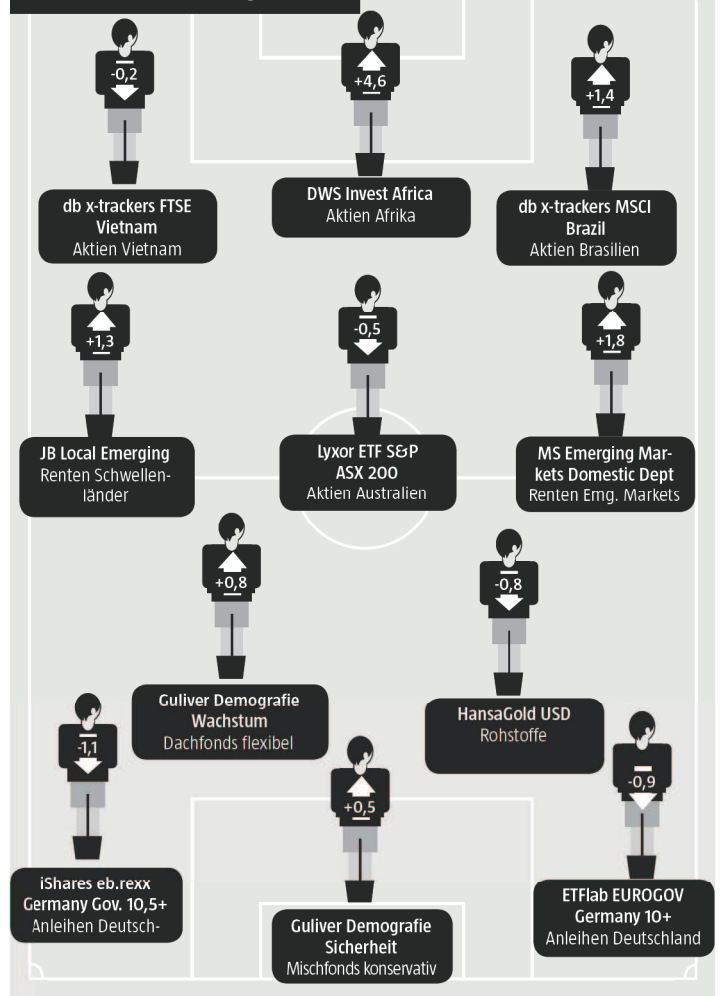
-0,2

+4,6

+1,4

db x-trackers FTSE Vietnam
Aktien Vietnam

DWS Invest Africa
Aktien Afrika

db x-trackers MSCI Brazil
Aktien Brasilien

+1,3

-0,5

+1,8

JB Local Emerging
Renten Schwellenländer

Lyxor ETF S&P ASX 200
Aktien Australien

MS Emerging Markets Domestic Dept
Renten Emg. Markets

+0,8

-0,8

Guliver Demografie Wachstum
Dachfonds flexibel

HansaGold USD
Rohstoffe

-1,1

+0,5

-0,9

iShares eb.rexx Germany Gov. 10,5+
Anleihen Deutsch-

Guliver Demografie Sicherheit
Mischfonds konservativ

ETFlab EUROGOV Germany 10+
Anleihen Deutschland